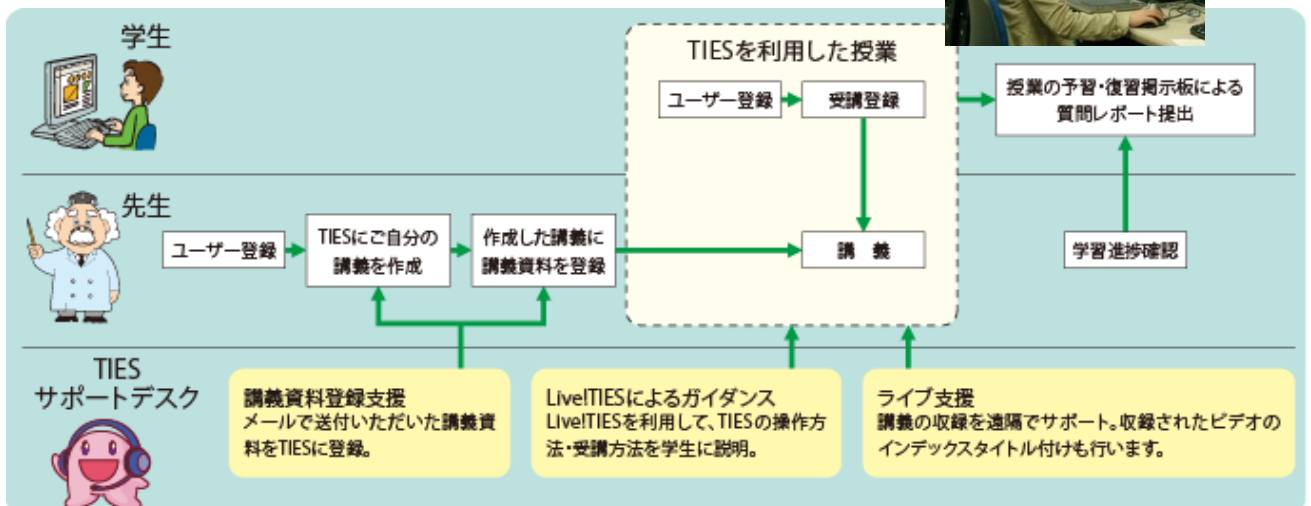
学生

TIESを利用した授業

ユーザー登録

受講登録

授業の予習・復習掲示板による質問レポート提出

先生

ユーザー登録

TIESにご自分の講義を作成

作成した講義に講義資料を登録

講　義

学習進捗確認

TIES
サポートデスク

講義資料登録支援
メールで送付いただいた講義資料をTIESに登録。

Live!TIESによるガイダンス
Live!TIESを利用して、TIESの操作方法・受講方法を学生に説明。

ライブ支援
講義の収録を遠隔でサポート。収録されたビデオのインデックスタイトル付けも行います。